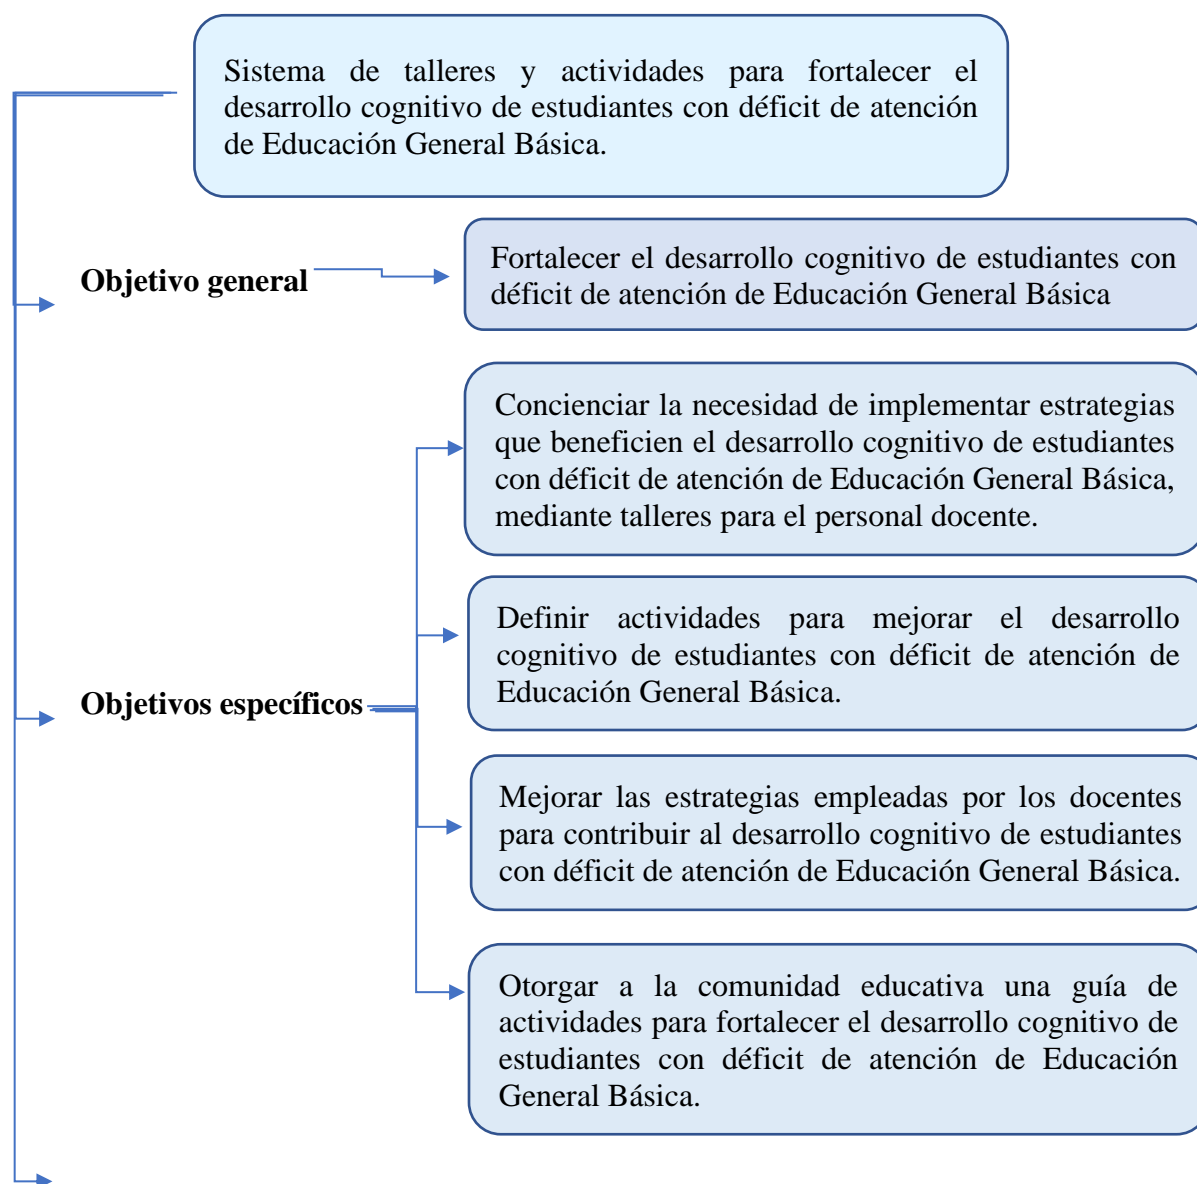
Sistema de talleres y actividades para fortalecer el desarrollo cognitivo de estudiantes con déficit de atención de Educación General Básica.

Objetivo general

Fortalecer el desarrollo cognitivo de estudiantes con déficit de atención de Educación General Básica

Objetivos específicos

Concienciar la necesidad de implementar estrategias que beneficien el desarrollo cognitivo de estudiantes con déficit de atención de Educación General Básica, mediante talleres para el personal docente.

Definir actividades para mejorar el desarrollo cognitivo de estudiantes con déficit de atención de Educación General Básica.

Mejorar las estrategias empleadas por los docentes para contribuir al desarrollo cognitivo de estudiantes con déficit de atención de Educación General Básica.

Otorgar a la comunidad educativa una guía de actividades para fortalecer el desarrollo cognitivo de estudiantes con déficit de atención de Educación General Básica.